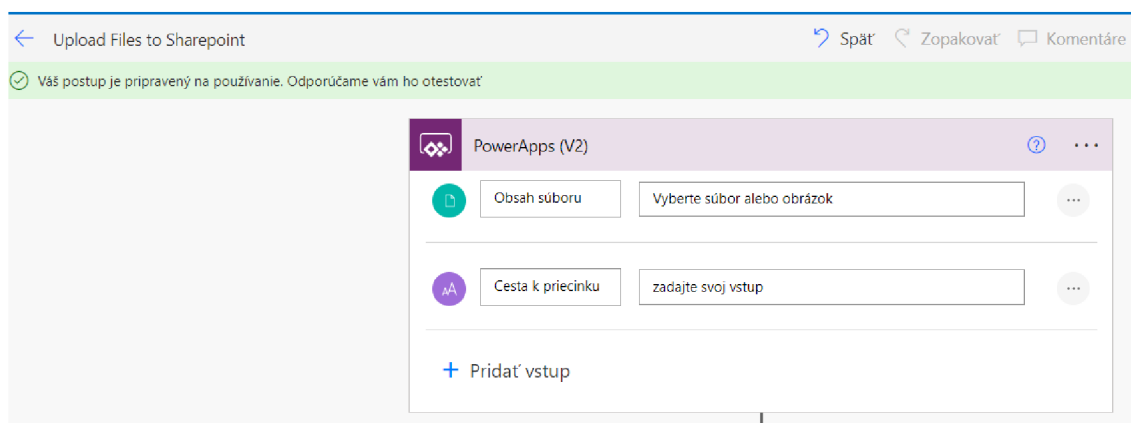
Upload Files to Sharepoint

Späť Zopakovať Komentáre

Váš postup je pripravený na používanie. Odporúčame vám ho otestovať

PowerApps (V2)

Obsah súboru Vyberte súbor alebo obrázok

Cesta k priecinku zadajte svoj vstup

+ Pridať vstup